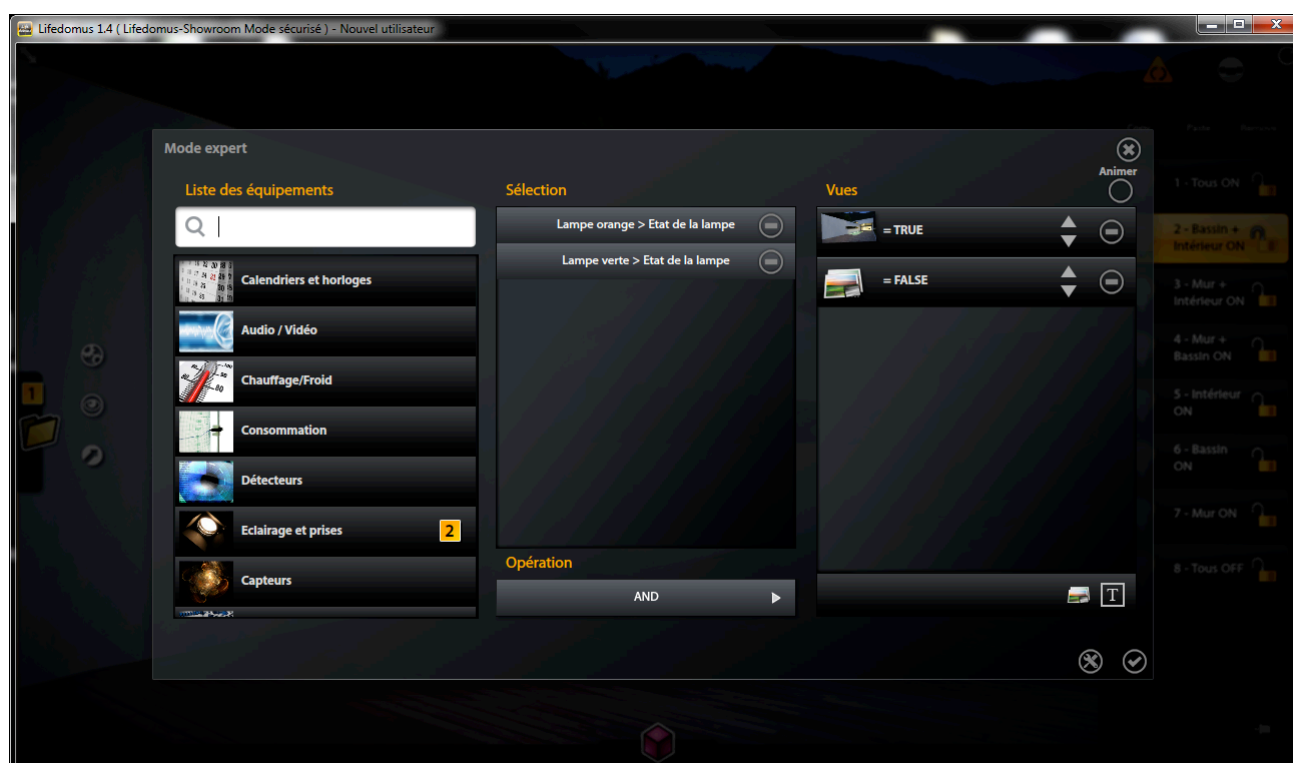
Lifedomus 1.4 ( Lifedomus-Showroom Mode sécurisé ) - Nouvel utilisateur

Mode expert

Animer

Liste des équipements

Calendriers et horloges

Audio / Vidéo

Chauffage/Froid

Consommation

Détecteurs

Eclairage et prises 2

Capteurs

Sélection

Lampe orange > Etat de la lampe

Lampe verte > Etat de la lampe

Opération

AND

Vues

= TRUE

= FALSE

T

1 - Tous ON

2 - Bassin + Intérieur ON

3 - Mur + Intérieur ON

4 - Mur + Bassin ON

5 - Intérieur ON

6 - Bassin ON

7 - Mur ON

8 - Tous OFF

1